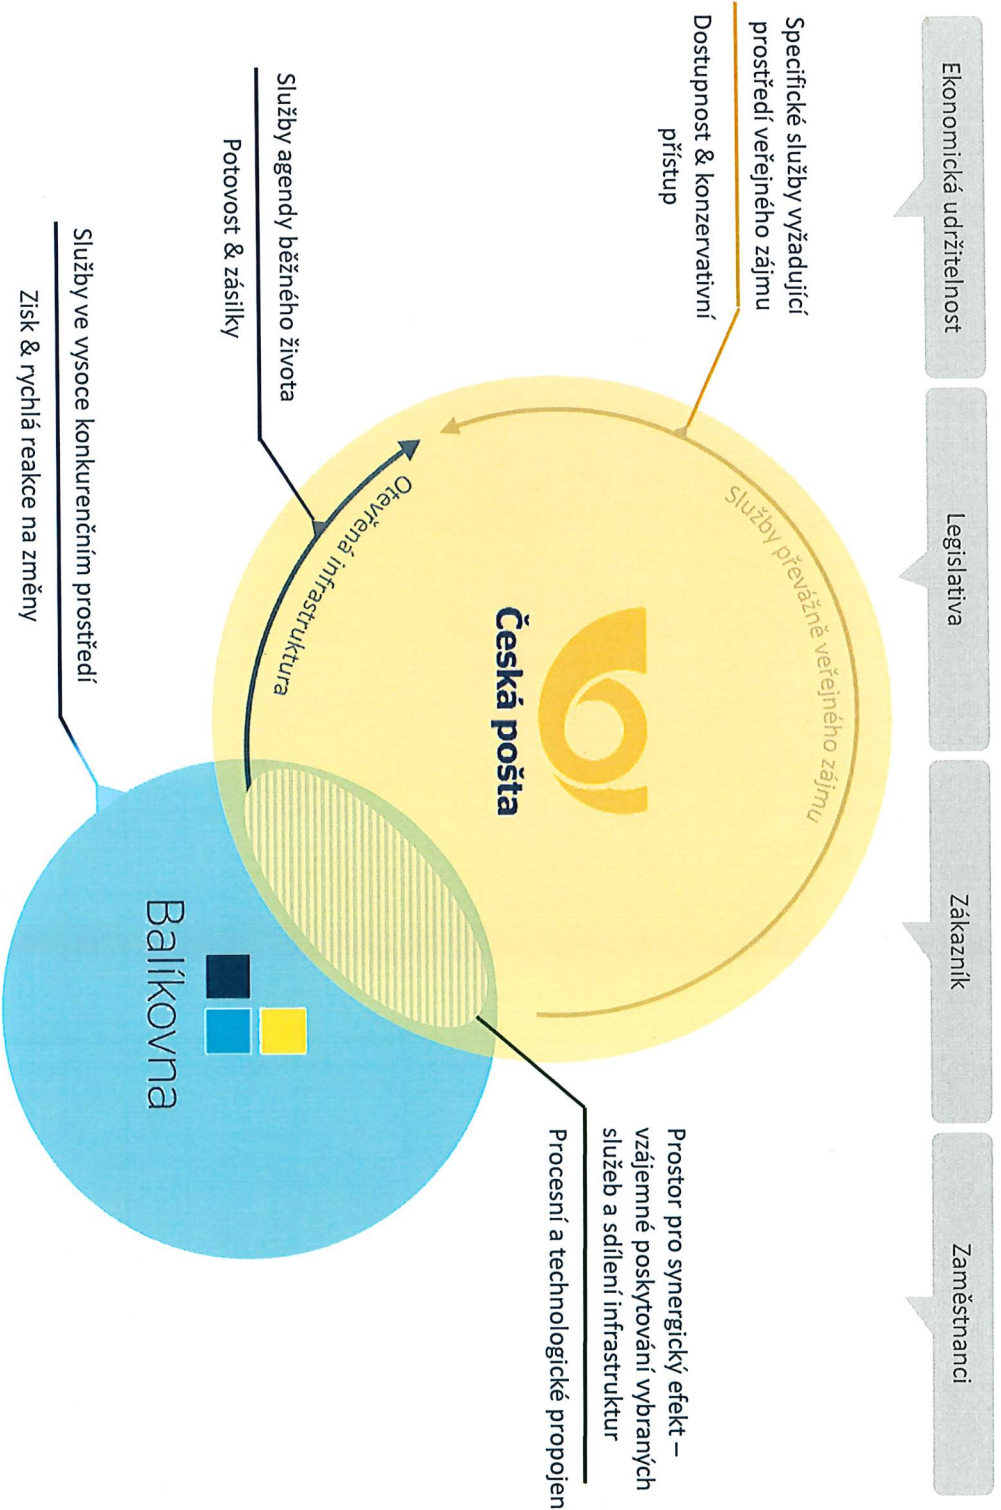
Ekonomická udržitelnost

Legislativa

Zákazník

Zaměstnanci

Specifické služby vyžadující prostředí veřejného zájmu

Dostupnost & konzervativní přístup

Služby agendy běžného života

Potovost & zásilky

Služby ve vysoce konkurenčním prostředí

Zisk & rychlá reakce na změny

Služby převážně veřejného zájmu

Česká pošta

Otevřená infrastruktura

Balíkovna

Prostor pro synergický efekt – vzájemné poskytování vybraných služeb a sdílení infrastruktur

Procesní a technologické propojen